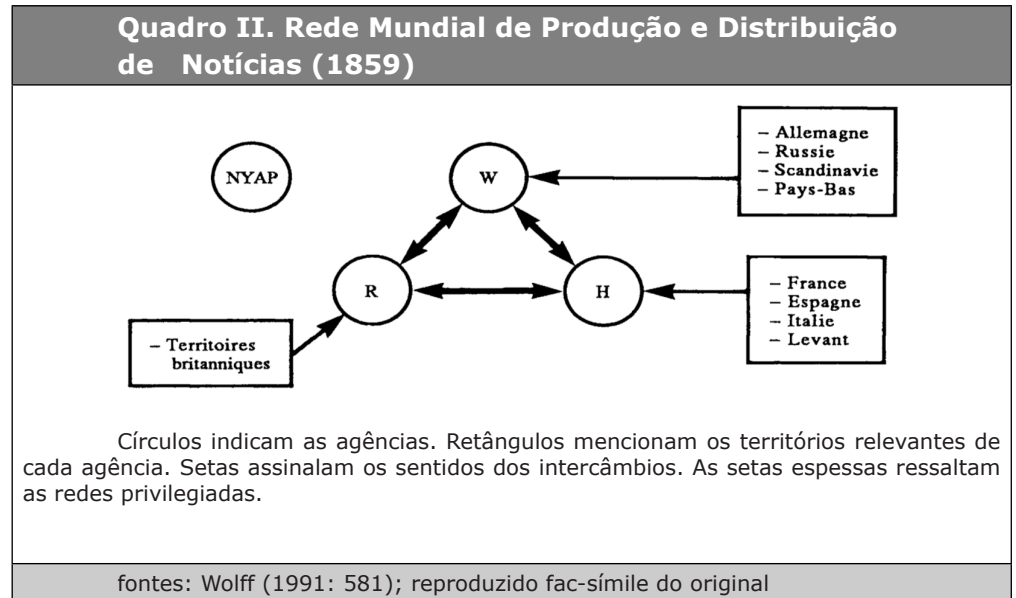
Quadro II. Rede Mundial de Produção e Distribuição de Notícias (1859)

NYAP

W

– Allemagne
– Russie
– Scandinavie
– Pays-Bas

R

H

– France
– Espagne
– Italie
– Levant

– Territoires britanniques

Círculos indicam as agências. Retângulos mencionam os territórios relevantes de cada agência. Setas assinalam os sentidos dos intercâmbios. As setas espessas ressaltam as redes privilegiadas.

fontes: Wolff (1991: 581); reproduzido fac-símile do original